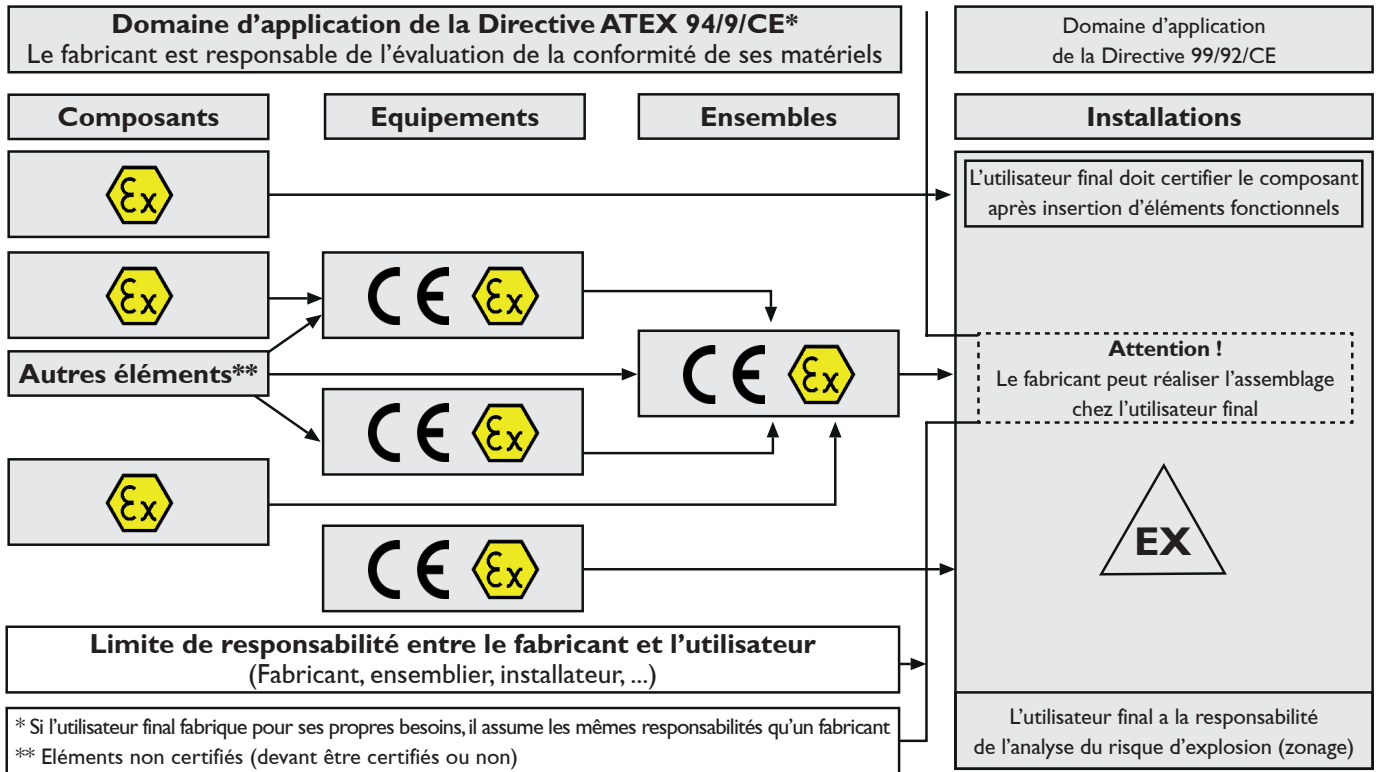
**Domaine d'application de la Directive ATEX 94/9/CE***
Le fabricant est responsable de l'évaluation de la conformité de ses matériels

Domaine d'application de la Directive 99/92/CE

**Composants**

**Equipements**

**Ensembles**

**Installations**

Ex

L'utilisateur final doit certifier le composant après insertion d'éléments fonctionnels

Ex

CE Ex

**Autres éléments****

CE Ex

**Attention !**
Le fabricant peut réaliser l'assemblage chez l'utilisateur final

CE Ex

Ex

EX

CE Ex

**Limite de responsabilité entre le fabricant et l'utilisateur**
(Fabricant, ensemblier, installateur, ...)

* Si l'utilisateur final fabrique pour ses propres besoins, il assume les mêmes responsabilités qu'un fabricant
** Eléments non certifiés (devant être certifiés ou non)

L'utilisateur final a la responsabilité de l'analyse du risque d'explosion (zonage)